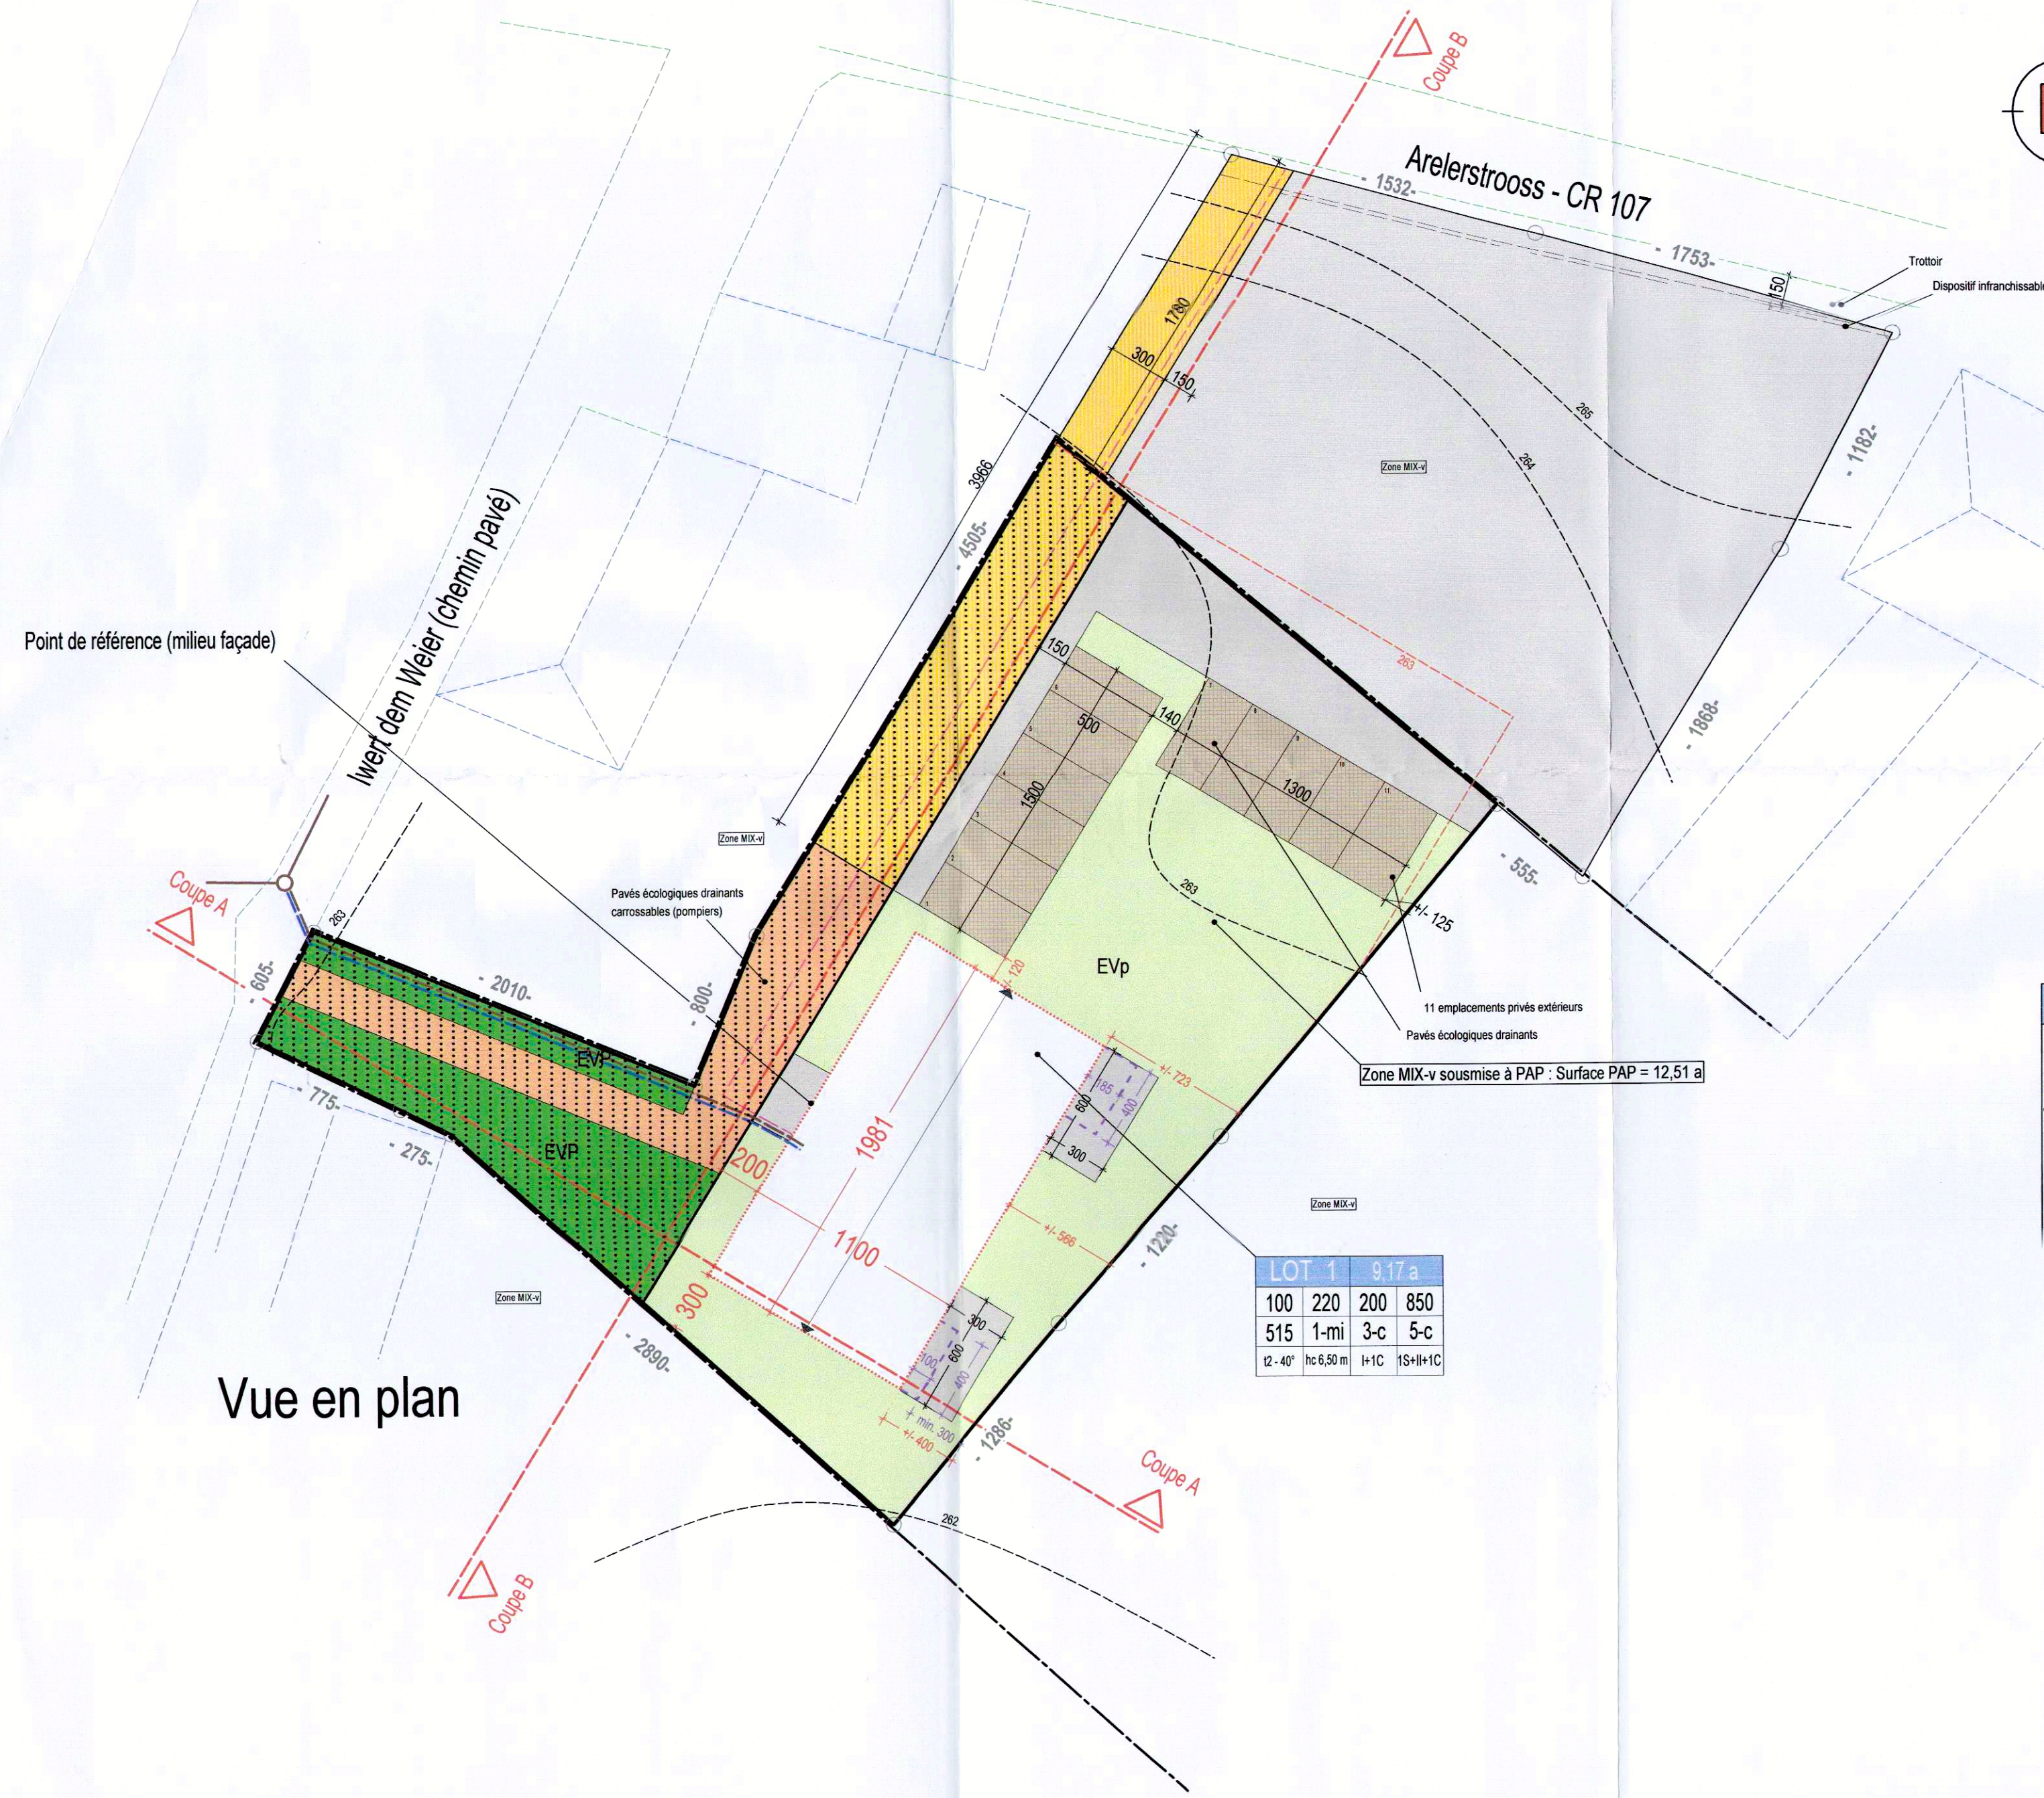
Coupe B

Arelerstrooss - CR 107

- 1532-

- 1753-

50

Trottoir

Dispositif infranchissable

1780

300

150

3966

- 4505-

Zone MIX-v

265

264

- 1182-

263

- 1868-

Point de référence (milieu façade)

Iwert dem Weier (chemin pavé)

150

500

140

1500

1300

Zone MIX-v

- 555-

Pavés écologiques drainants carrossables (pompiers)

263

+/- 125

Coupe A

263

605-

- 2010-

- 800-

120

EVp

11 emplacements privés extérieurs

Pavés écologiques drainants

Zone MIX-v soumise à PAP : Surface PAP = 12,51 a

EVP

- 775-

- 275-

EVP

200

1981

600

300

+/- 723

Zone MIX-v

1100

+/- 566

- 1220-

Zone MIX-v

300

300

600

400

| LOT 1 | 9,17 a | | |
|---|---|---|---|
| 100 | 220 | 200 | 850 |
| 515 | 1-mi | 3-c | 5-c |
| t2 - 40° | hc 6,50 m | I+1C | 1S+II+1C |

- 2890-

Vue en plan

+ min. 300

+/- 400

- 1286-

Coupe A

262

Coupe B